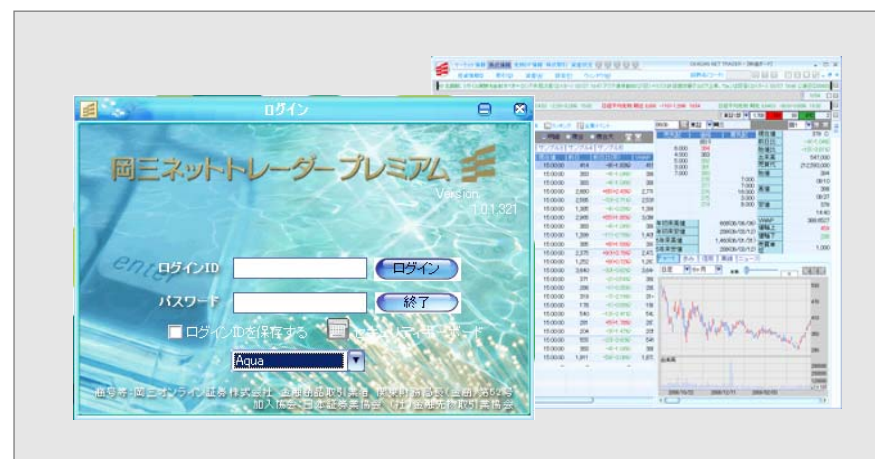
ログイン

岡三ネットトレーダー プレミアム

Version 1.0.1.321

enter

ログインID

ログイン

パスワード

終了

ログインIDを保存する

Aqua

商号等：岡三オンライン証券株式会社 金融商品取引業者 関東財務局長（金商）第52号
加入協会：日本証券業協会（社）金融先物取引業協会